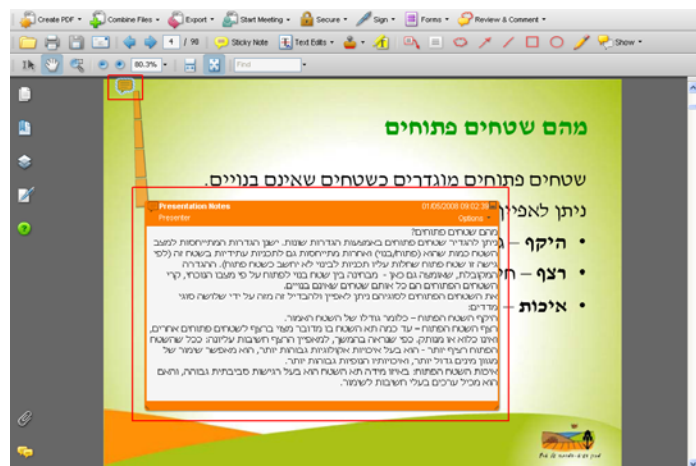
Create PDF · Combine Files · Export · Start Meeting · Secure · Sign · Forms · Review & Comment

4 / 98 · Sticky Note · Text Edits · Show

80.3% · Find

מהם שטחים פתוחים

שטחים פתוחים מוגדרים כשטחים שאינם בנויים.

ניתן לאפיין

• היקף –

• רצף – חי

• איכות –

Presentation Notes 01/05/2008 09:02:39
Presenter Options

מהם שטחים פתוחים?
ניתן להגדיר שטחים פתוחים באמצעות הגדרות שונות. ישנן הגדרות המתייחסות למצב השטח כמות שהוא (פתוח/בנוי) ואחרות מתייחסות גם לתכניות עתידיות בשטח זה (לפי גישה זו שטח פתוח שחלות עליו תכניות לבינוי לא ייחשב כשטח פתוח). ההגדרה המקובלת, שאומצה גם כאן - מבחינה בין שטח בנוי לפתוח על פי מצבו הנוכחי, קרי השטחים הפתוחים הם כל אותם שטחים שאינם בנויים.
את השטחים הפתוחים למגוונים ניתן לאפיין ולהבדיל זה מזה על ידי שלושה סוגי מדדים:
היקף השטח הפתוח – כלומר גודלו של השטח האמור.
רצף השטח הפתוח – עד כמה תא השטח בו מדובר מצד ברוצף לשטחים פתוחים אחרים, ואינו כלוא או מנותק. כפי שנראה בהמשך, למאפיין הרצף חשיבות עליונה: ככל ששטח הפתוח הרציף יותר – הוא בעל איכויות אקולוגיות גבוהות יותר, והוא מאפשר שמור של מגוון מינים גדול יותר, ואינטראקציה רציפה גבוהות יותר.
איכות השטח הפתוח: באיזו מידה תא השטח הוא בעל רגישות סביבתית גבוהה, והאם הוא מכיל ערכים בעלי חשיבות לשימור.